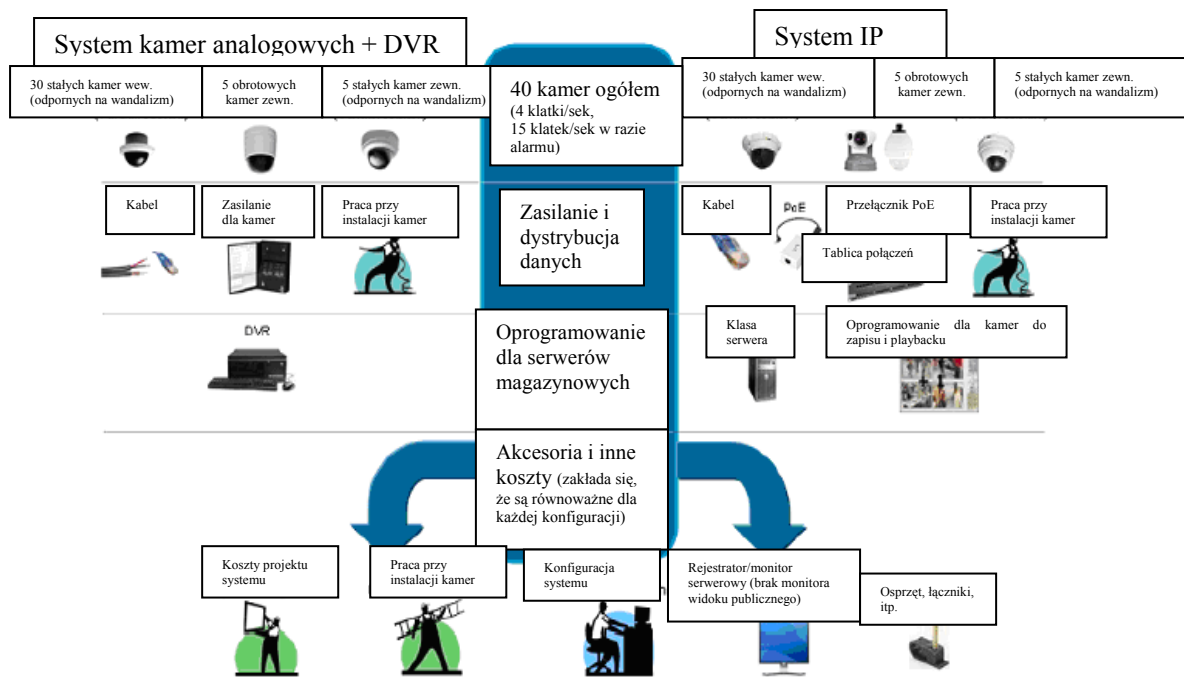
System kamer analogowych + DVR

30 stałych kamer wew. (odpornych na wandalizm)

5 obrotowych kamer zewn.

5 stałych kamer zewn. (odpornych na wandalizm)

40 kamer ogółem (4 klatki/sek, 15 klatek/sek w razie alarmu)

System IP

30 stałych kamer wew. (odpornych na wandalizm)

5 obrotowych kamer zewn.

5 stałych kamer zewn. (odpornych na wandalizm)

Kabel

Zasilanie dla kamer

Praca przy instalacji kamer

Zasilanie i dystrybucja danych

Kabel

PoE

Przełącznik PoE

Praca przy instalacji kamer

Tablica połączeń

DVR

Oprogramowanie dla serwerów magazynowych

Klasa serwera

Oprogramowanie dla kamer do zapisu i playbacku

Akcesoria i inne koszty (zakłada się, że są równoważne dla każdej konfiguracji)

Koszty projektu systemu

Praca przy instalacji kamer

Konfiguracja systemu

Rejestrator/monitor serwerowy (brak monitora widoku publicznego)

Osprzęt, łączniki, itp.